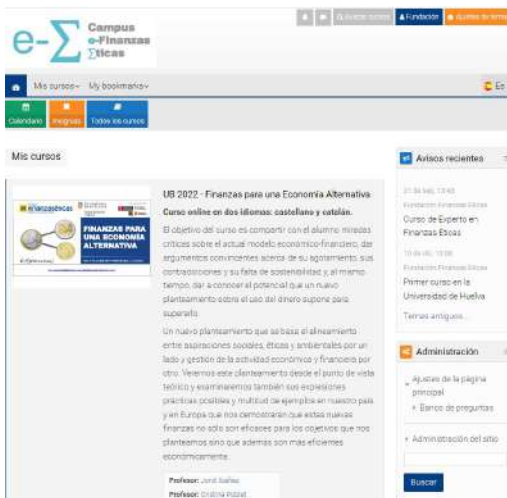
e-∑ Campus e-Finanzas Éticas

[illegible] ▲Fundación ☀ Ajustes de tema

Mis cursos My bookmarks Es

Calendario Insignias Todos los cursos

Mis cursos

UB 2022 - Finanzas para una Economía Alternativa

Curso online en dos idiomas: castellano y catalán.

El objetivo del curso es compartir con el alumno miradas críticas sobre el actual modelo económico-financiero, dar argumentos convincentes acerca de su agotamiento, sus contradicciones y su falta de sostenibilidad y, al mismo tiempo, dar a conocer el potencial que un nuevo planteamiento sobre el uso del dinero supone para superarlo.

Un nuevo planteamiento que se basa el alineamiento entre aspiraciones sociales, éticas y ambientales por un lado y gestión de la actividad económica y financiera por otro. Veremos este planteamiento desde el punto de vista teórico y examinaremos también sus expresiones prácticas positivas y multitud de ejemplos en nuestro país y en Europa que nos demostrarán que estas nuevas finanzas no sólo son eficaces para los objetivos que nos planteamos sino que además son más eficientes económicamente.

Profesor: Jordi Ibáñez
Profesor: Cristina Piqué

FINANZAS PARA UNA ECONOMÍA ALTERNATIVA

Avisos recientes

21 de may, 13:40
Fundación Finanzas Éticas
Curso de Experto en Finanzas Éticas

10 de oct, 10:08
Fundación Finanzas Éticas
Primer curso en la Universidad de Huelva

Temas antiguos...

Administración

Ajustes de la página principal
Banco de preguntas

Administración del sitio

Buscar